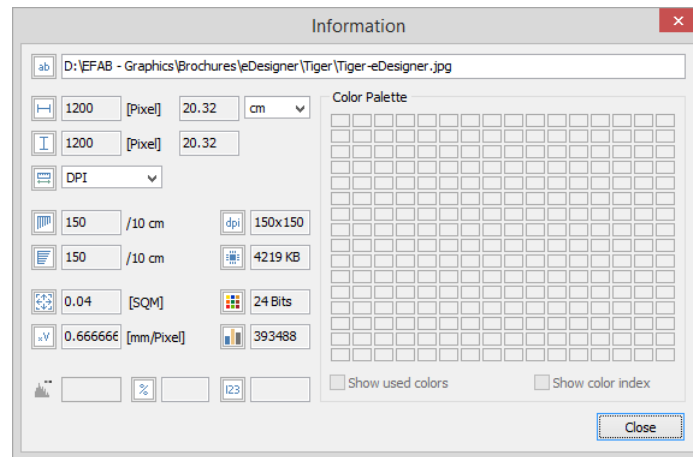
Information

ab D:\EFAB - Graphics\Brochures\eDesigner\Tiger\Tiger-eDesigner.jpg

1200 [Pixel] 20.32 cm

1200 [Pixel] 20.32

DPI

Color Palette

150 /10 cm dpi 150x150

150 /10 cm 4219 KB

0.04 [SQM] 24 Bits

0.666666 [mm/Pixel] 393488

% 123

Show used colors Show color index

Close